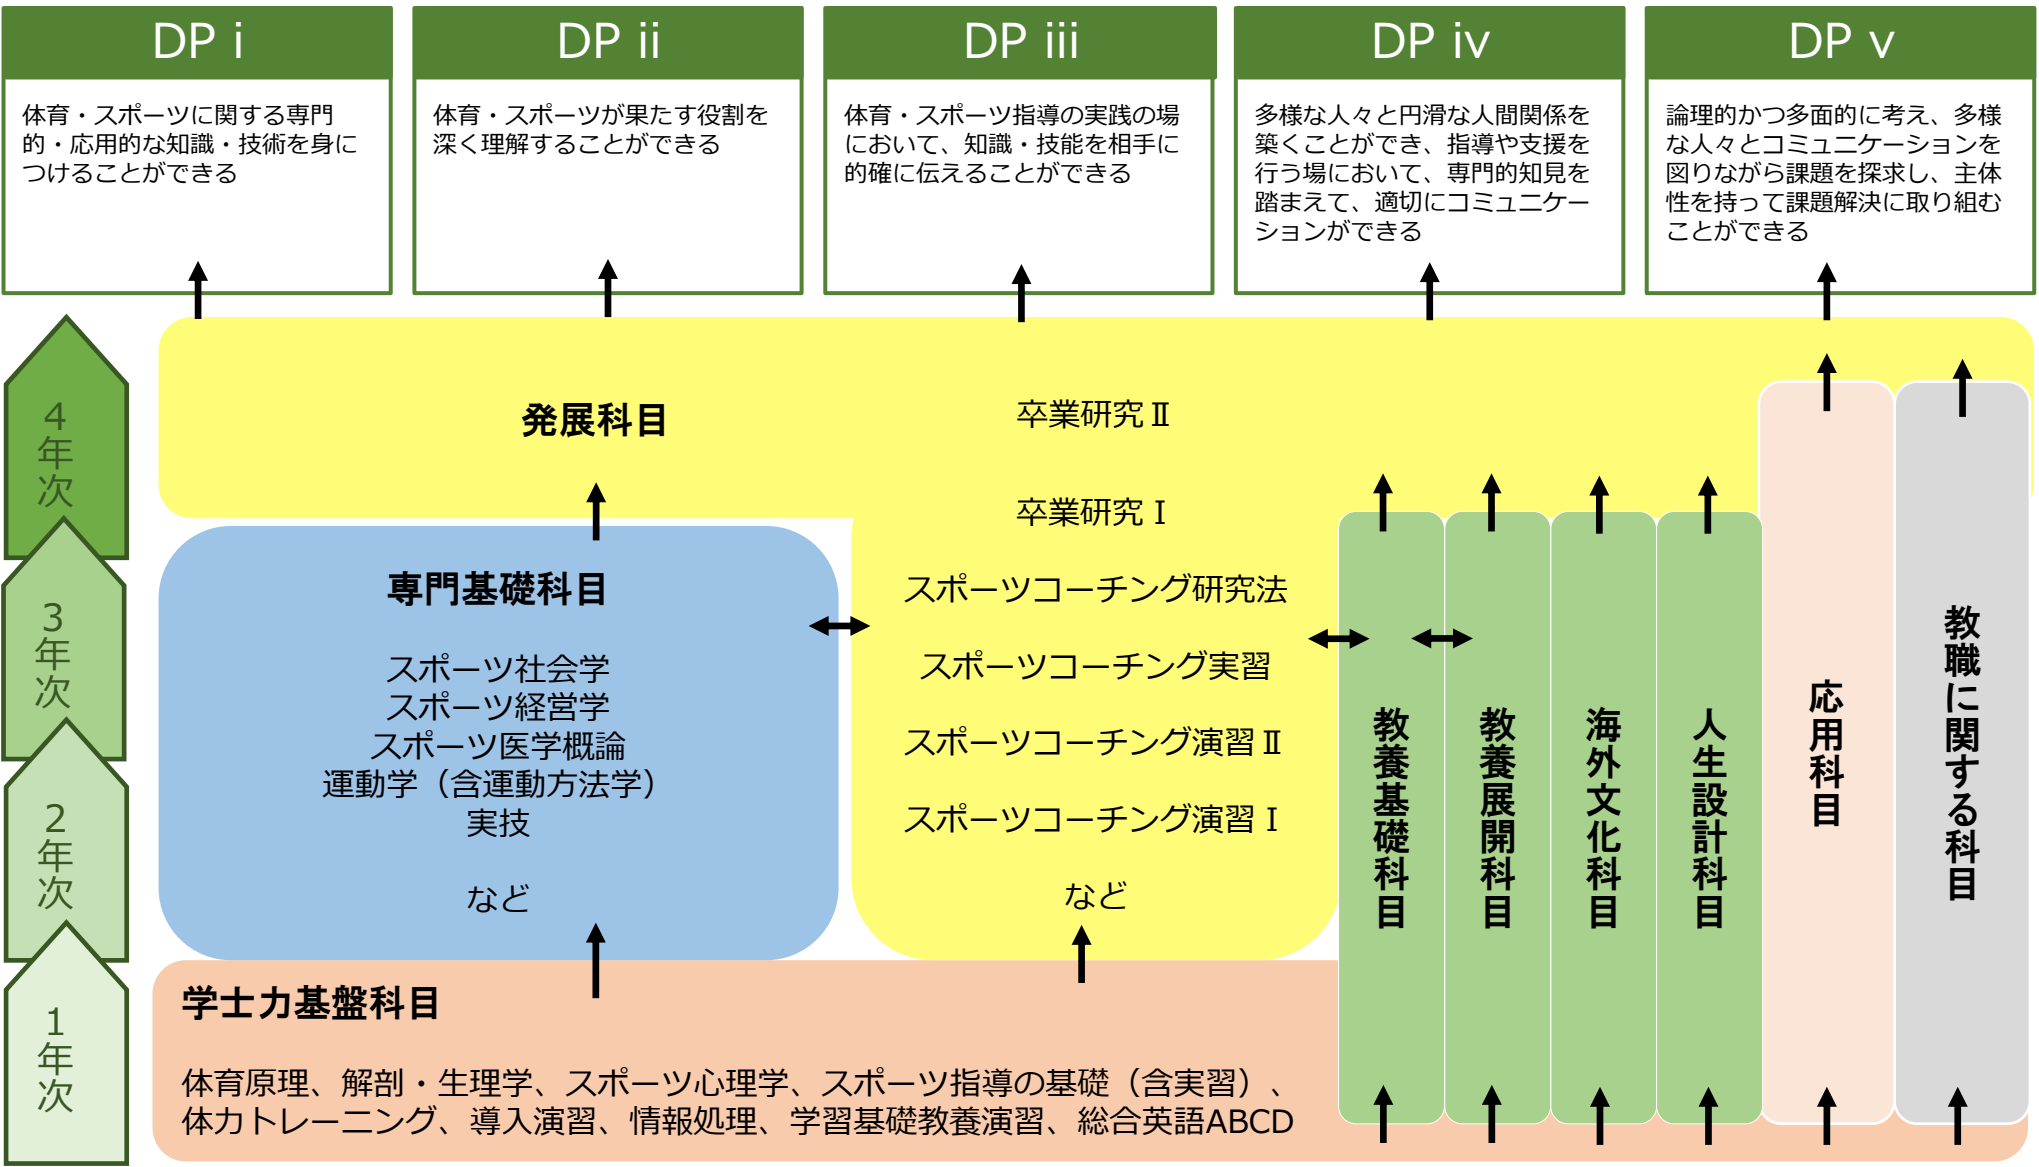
DP i

体育・スポーツに関する専門的・応用的な知識・技術を身につけることができる

DP ii

体育・スポーツが果たす役割を深く理解することができる

DP iii

体育・スポーツ指導の実践の場において、知識・技能を相手に的確に伝えることができる

DP iv

多様な人々と円滑な人間関係を築くことができ、指導や支援を行う場において、専門的知見を踏まえて、適切にコミュニケーションができる

DP v

論理的かつ多面的に考え、多様な人々とコミュニケーションを図りながら課題を探求し、主体性を持って課題解決に取り組むことができる

4年次

3年次

2年次

1年次

発展科目

卒業研究Ⅱ

卒業研究Ⅰ

スポーツコーチング研究法

スポーツコーチング実習

スポーツコーチング演習Ⅱ

スポーツコーチング演習Ⅰ

など

専門基礎科目

スポーツ社会学
スポーツ経営学
スポーツ医学概論
運動学（含運動方法学）
実技

など

教養基礎科目

教養展開科目

海外文化科目

人生設計科目

応用科目

教職に関する科目

学士力基盤科目

体育原理、解剖・生理学、スポーツ心理学、スポーツ指導の基礎（含実習）、体力トレーニング、導入演習、情報処理、学習基礎教養演習、総合英語ABCD